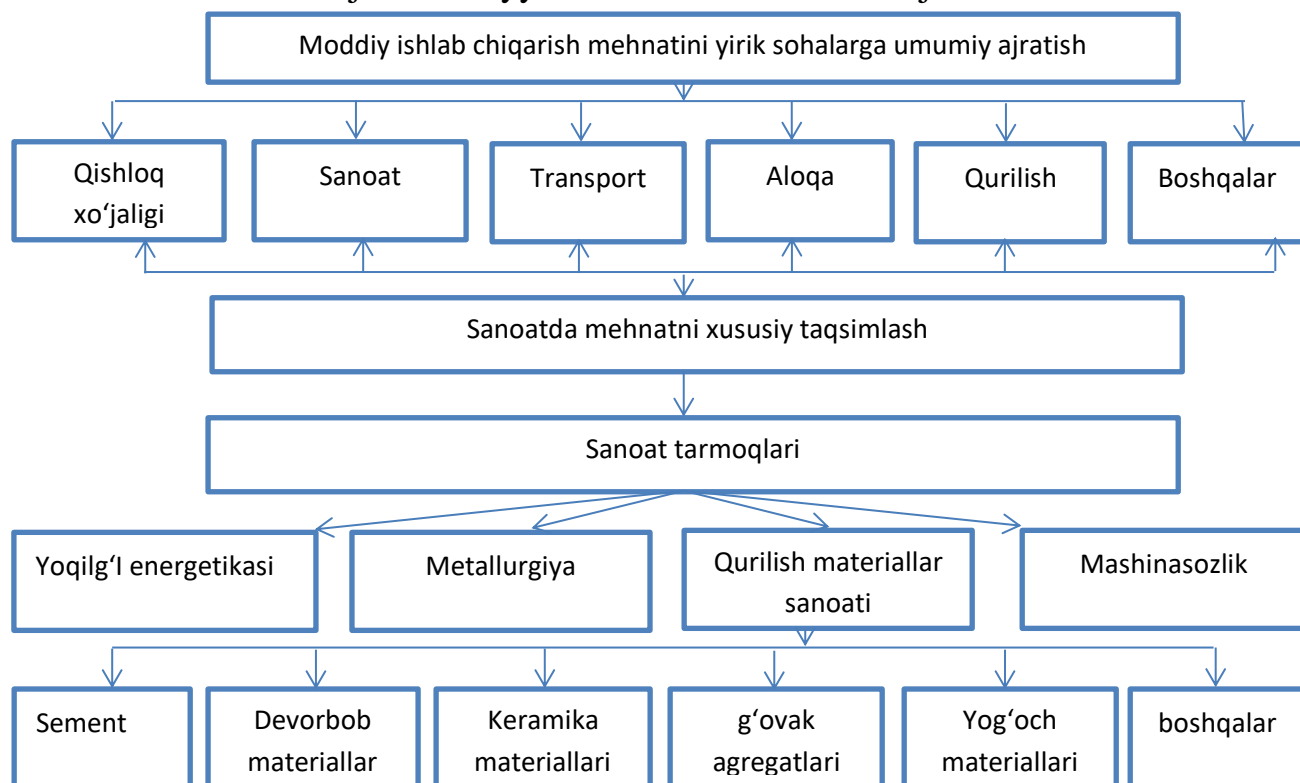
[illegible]

Moddiy ishlab chiqarish mehnatini yirik sohalarga umumiy ajratish

Qishloq xo‘jaligi

Sanoat

Transport

Aloqa

Qurilish

Boshqalar

Sanoatda mehnatni xususiy taqsimlash

Sanoat tarmoqlari

Yoqilg‘I energetikasi

Metallurgiya

Qurilish materiallar sanoati

Mashinasozlik

Sement

Devorbob materiallar

Keramika materiallari

g‘ovak agregatlari

Yog‘och materiallari

boshqalar